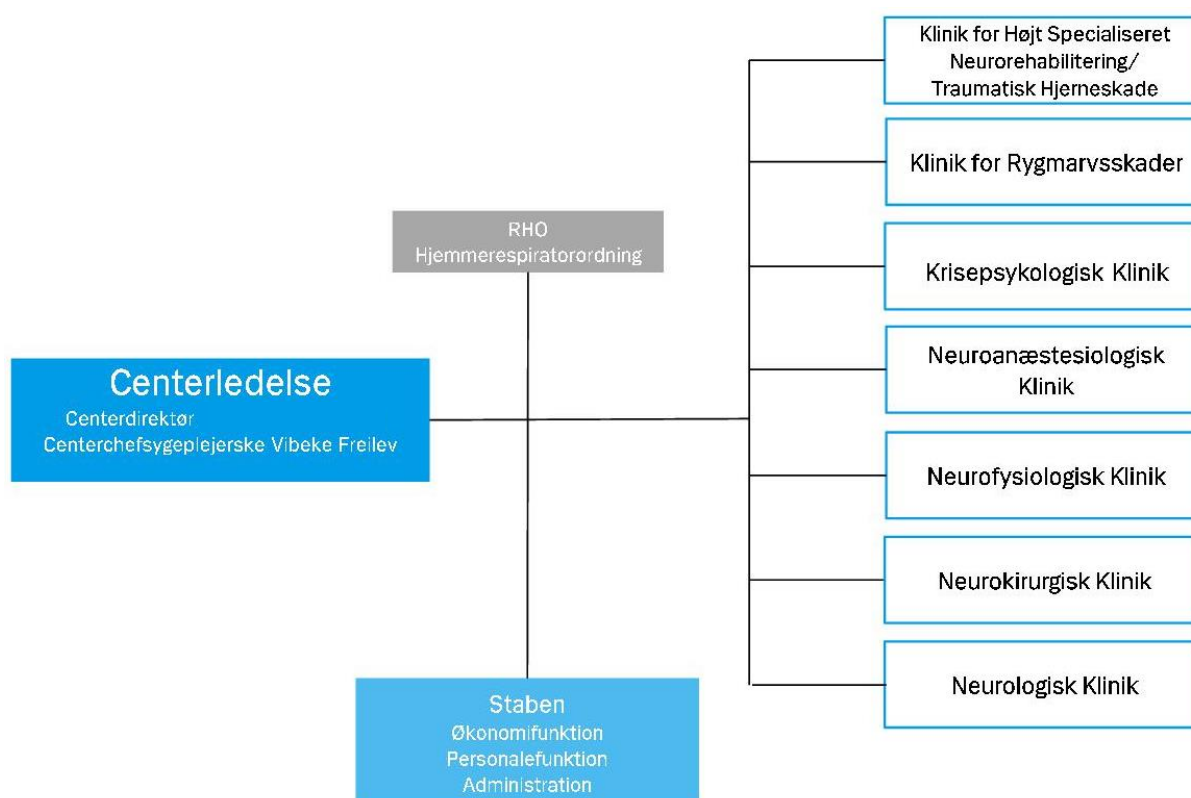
Klinik for Højt Specialiseret Neurorehabilitering/ Traumatisk Hjerneskade

Klinik for Rygmarvsskader

RHO
Hjemmerespiratorordning

Krisepsykologisk Klinik

Neuroanæstesiologisk Klinik

Centerledelse
Centerdirektør
Centerchefsygeplejerske Vibeke Freilev

Neurofysiologisk Klinik

Neurokirurgisk Klinik

Neurologisk Klinik

Staben
Økonomifunktion
Personalefunktion
Administration